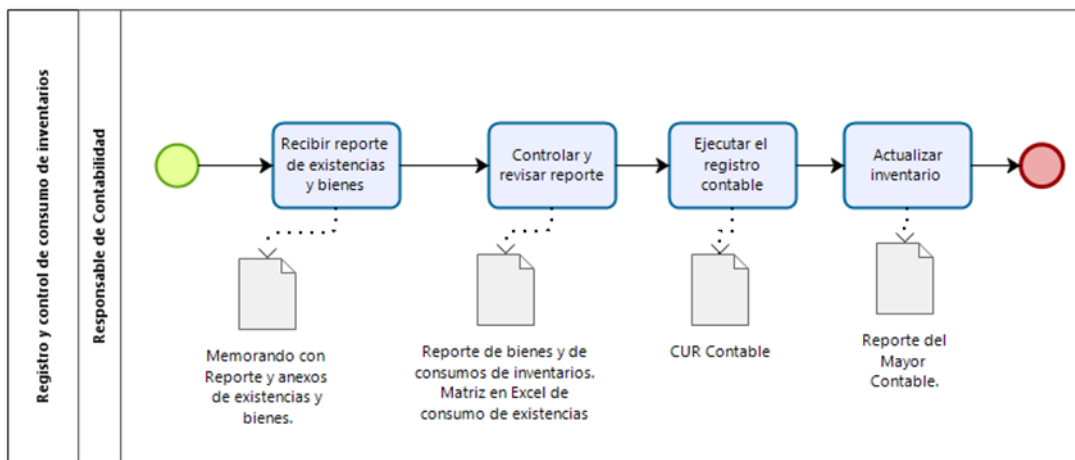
Registro y control de consumo de inventarios

Responsable de Contabilidad

Recibir reporte de existencias y bienes

Controlar y revisar reporte

Ejecutar el registro contable

Actualizar inventario

Memorando con Reporte y anexos de existencias y bienes.

Reporte de bienes y de consumos de inventarios. Matriz en Excel de consumo de existencias

CUR Contable

Reporte del Mayor Contable.